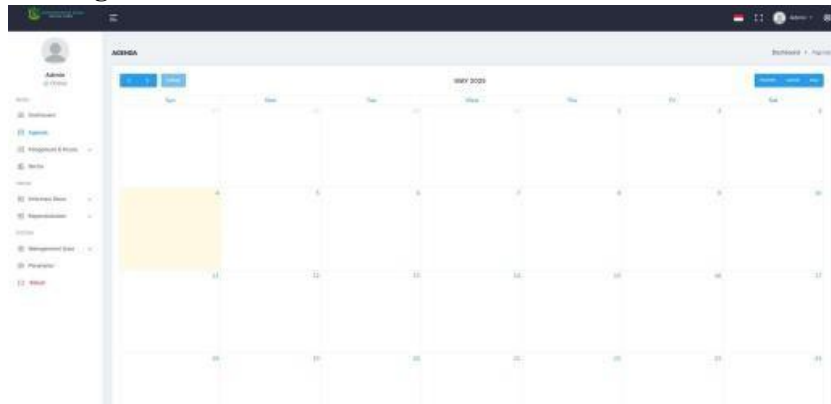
Admin

AGENDA

Dashboard • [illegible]

MAY 2020

| Sun | Mon | Tue | Wed | Thu | Fri | Sat |
|---|---|---|---|---|---|---|
| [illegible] | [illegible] | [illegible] | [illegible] | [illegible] | 1 | 2 |
| 3 | 4 | 5 | 6 | 7 | 8 | 9 |
| 10 | 11 | 12 | 13 | 14 | 15 | 16 |
| 17 | 18 | 19 | 20 | 21 | 22 | 23 |

Dashboard
Agenda
Pengumuman & Berita
Berita
Informasi Desa
Kependudukan
Management User
Parameter
Logout